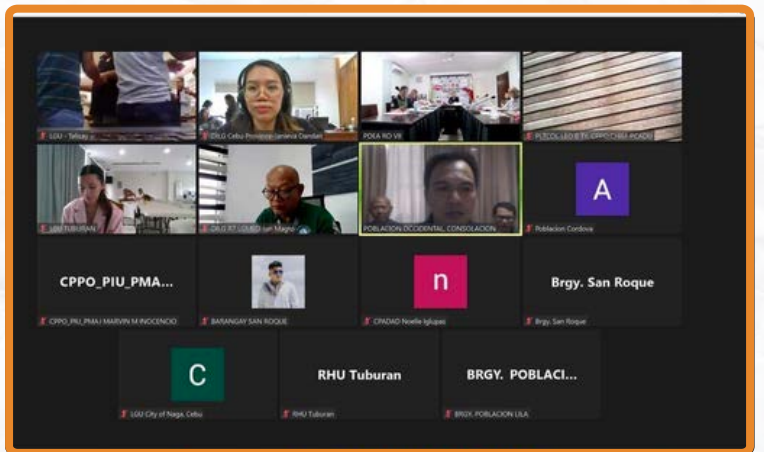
LGU - Talisay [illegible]

DILG Cebu Province-Janavia Dandan

PDEA RO VII

PLTCOL LEO B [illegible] CPPO CHIEF PCADU

LGU TUBURAN

DILG R7 LOUIED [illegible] Magno

POBLACION OCCIDENTAL, CONSOLACION

A

Poblacion Cordova

CPPO_PIU_PMA...

CPPO_PIU_PMAJ MARVIN M INOCENCIO

BARANGAY SAN ROQUE

n

CPADAO Noelle Iglupas

Brgy. San Roque

Brgy. San Roque

C

LGU City of Naga, Cebu

RHU Tuburan

RHU Tuburan

BRGY. POBLACI...

BRGY. POBLACION LILA